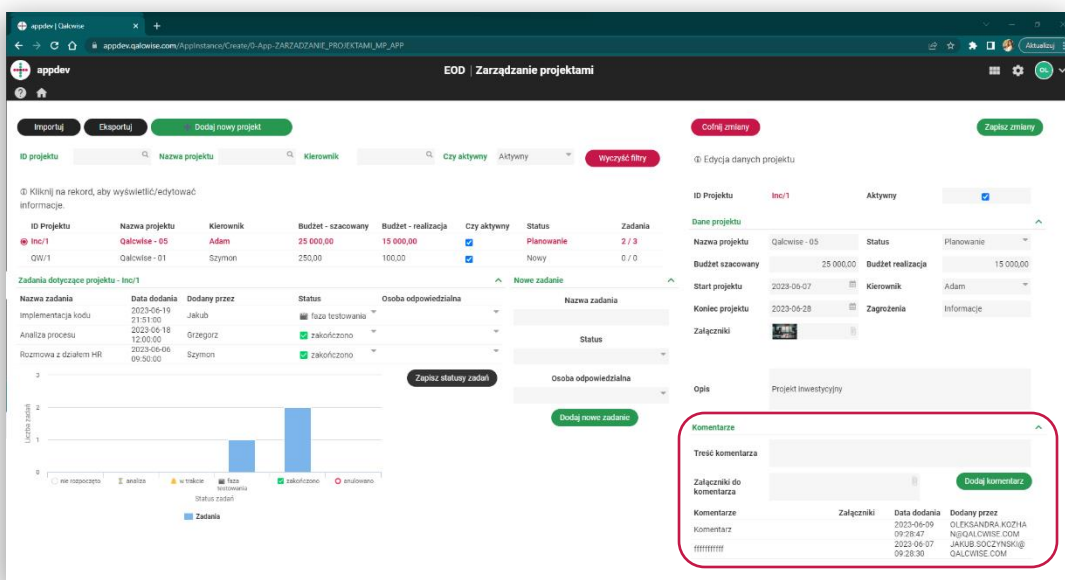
appdev | Qalcwise

appdev.qalcwise.com/AppInstance/Create/0-App-ZARZADZANIE_PROJEKTAMI_MP_APP

Aktualizuj

appdev

EOD | Zarządzanie projektami

OL

Importuj Eksportuj Dodaj nowy projekt

Cofnij zmiany

Zapisz zmiany

ID projektu Nazwa projektu Kierownik Czy aktywny Aktywny Wyczyść filtry

ⓘ Edycja danych projektu

ⓘ Kliknij na rekord, aby wyświetlić/edytować informacje.

| ID Projektu | Nazwa projektu | Kierownik | Budżet - szacowany | Budżet - realizacja | Czy aktywny | Status | Zadania |
|---|---|---|---|---|---|---|---|
| Inc/1 | Qalcwise - 05 | Adam | 25 000,00 | 15 000,00 | ☑ | Planowanie | 2 / 3 |
| QW/1 | Qalcwise - 01 | Szymon | 250,00 | 100,00 | ☑ | Nowy | 0 / 0 |

Zadania dotyczące projektu - Inc/1

| Nazwa zadania | Data dodania | Dodany przez | Status | Osoba odpowiedzialna |
|---|---|---|---|---|
| Implementacja kodu | 2023-06-19 21:51:00 | Jakub | faza testowania | |
| Analiza procesu | 2023-06-18 12:00:00 | Grzegorz | zakończono | |
| Rozmowa z działem HR | 2023-06-06 09:50:00 | Szymon | zakończono | |

Zapisz statusy zadań

3
2
1
0
Liczba zadań
nie rozpoczęto analiza w trakcie faza testowania zakończono anulowano
Status zadań
Zadania

Nowe zadanie

Nazwa zadania

Status

Osoba odpowiedzialna

Dodaj nowe zadanie

ID Projektu Inc/1 Aktywny

Dane projektu

Nazwa projektu Qalcwise - 05 Status Planowanie

Budżet szacowany 25 000,00 Budżet realizacja 15 000,00

Start projektu 2023-06-07 Kierownik Adam

Koniec projektu 2023-06-28 Zagrożenia Informacje

Załączniki

Opis Projekt inwestycyjny

Komentarze

Treść komentarza

Załączniki do komentarza

Dodaj komentarz

| Komentarze | Załączniki | Data dodania | Dodany przez |
|---|---|---|---|
| Komentarz | | 2023-06-09 09:28:47 | OLEKSANDRA.KOZHAN@QALCWISE.COM |
| ffffffffff | | 2023-06-07 09:28:30 | JAKUB.SOCZYNSKI@QALCWISE.COM |